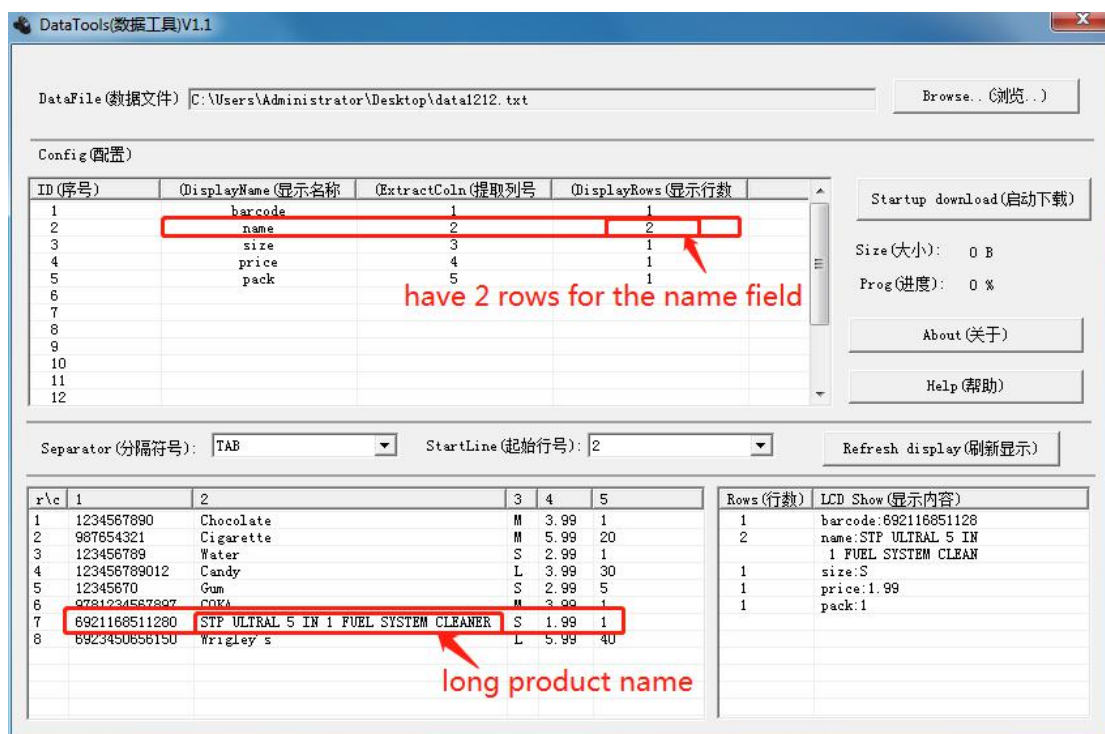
DataTools(数据工具)V1.1

DataFile(数据文件) C:\Users\Administrator\Desktop\data1212.txt

Browse..(浏览..)

Config(配置)

| ID(序号) | DisplayName(显示名称 | ExtractColn(提取列号 | DisplayRows(显示行数 |
|---|---|---|---|
| 1 | barcode | 1 | 1 |
| 2 | name | 2 | 2 |
| 3 | size | 3 | 1 |
| 4 | price | 4 | 1 |
| 5 | pack | 5 | 1 |
| 6 | | | |
| 7 | | | |
| 8 | | | |
| 9 | | | |
| 10 | | | |
| 11 | | | |
| 12 | | | |

have 2 rows for the name field

Startup download(启动下载)

Size(大小): 0 B

Prog(进度): 0 %

About(关于)

Help(帮助)

Separator(分隔符号): TAB

StartLine(起始行号): 2

Refresh display(刷新显示)

| r\c | 1 | 2 | 3 | 4 | 5 |
|---|---|---|---|---|---|
| 1 | 1234567890 | Chocolate | M | 3.99 | 1 |
| 2 | 987654321 | Cigarette | M | 5.99 | 20 |
| 3 | 123456789 | Water | S | 2.99 | 1 |
| 4 | 123456789012 | Candy | L | 3.99 | 30 |
| 5 | 12345670 | Gum | S | 2.99 | 5 |
| 6 | 9781234567897 | COKA | M | 3.99 | 1 |
| 7 | 6921168511280 | STP ULTRAL 5 IN 1 FUEL SYSTEM CLEANER | S | 1.99 | 1 |
| 8 | 6923450656150 | Wrigley's | L | 5.99 | 40 |

long product name

| Rows(行数) | LCD Show(显示内容) |
|---|---|
| 1 | barcode:692116851128 |
| 2 | name:STP ULTRAL 5 IN 1 FUEL SYSTEM CLEAN |
| 1 | size:S |
| 1 | price:1.99 |
| 1 | pack:1 |